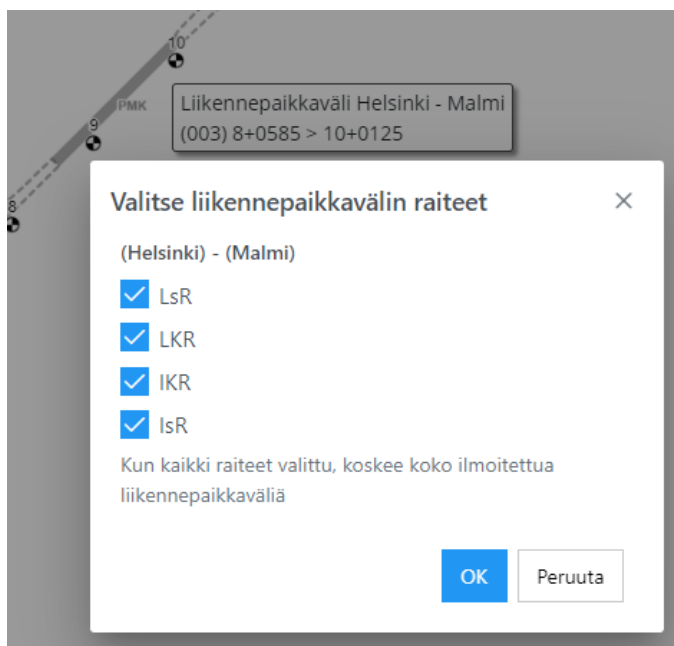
10
9
PMK
8
Liikennepaikkaväli Helsinki - Malmi
(003) 8+0585 > 10+0125

Valitse liikennepaikkavälin raiteet
×

(Helsinki) - (Malmi)

LsR
LKR
IKR
IsR

Kun kaikki raiteet valittu, koskee koko ilmoitettua liikennepaikkaväliä

OK
Peruuta